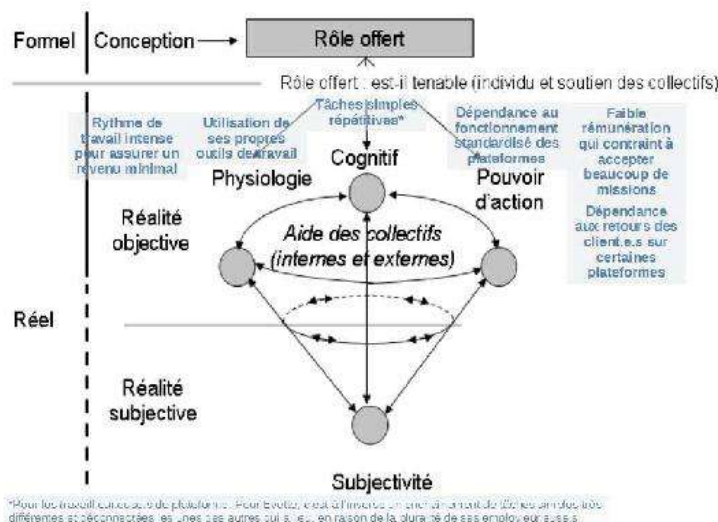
Formel | Conception → Rôle offert

Rôle offert : est-il tenable (individu et soutien des collectifs)

Rythme de travail intense pour assurer un revenu minimal

Utilisation de ses propres outils de travail

Tâches simples répétitives*

Dépendance au fonctionnement standardisé des plateformes

Faible rémunération qui contraint à accepter beaucoup de missions

Dépendance aux retours des client.e.s sur certaines plateformes

Cognitif

Physiologie

Pouvoir d'action

Réalité objective

Aide des collectifs (internes et externes)

Réel

Réalité subjective

Subjectivité

*Pour les travail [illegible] de plateforme. Pour Evoliz, c'est à l'inverse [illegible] de tâches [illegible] différentes et déconnectées les unes des autres qui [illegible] en raison de la durée de ses emplois eux aussi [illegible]